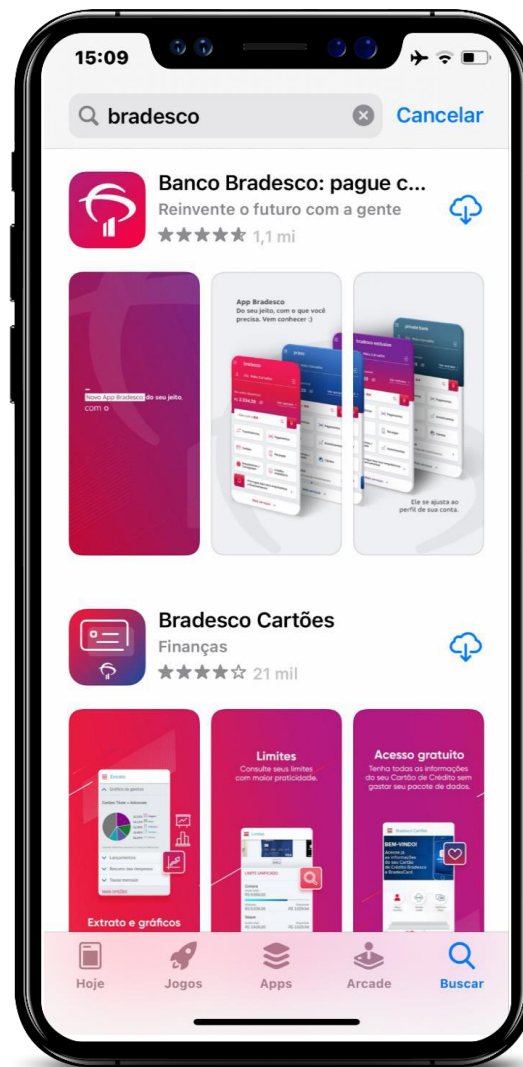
15:09

bradesco

Cancelar

Banco Bradesco: pague c...

Reinvente o futuro com a gente

★★★★★ 1,1 mi

Novo App Bradesco do seu jeito, com o

App Bradesco
Do seu jeito, com o que você precisa. Vem conhecer :)

Ele se ajusta ao perfil de sua conta.

Bradesco Cartões

Finanças

★★★★☆ 21 mil

Extrato e gráficos

Limites
Consulte seus limites com maior praticidade.

Acesso gratuito
Tenha todas as informações do seu Cartão de Crédito sem gastar seu pacote de dados.

BEM-VINDO!

Hoje

Jogos

Apps

Arcade

Buscar